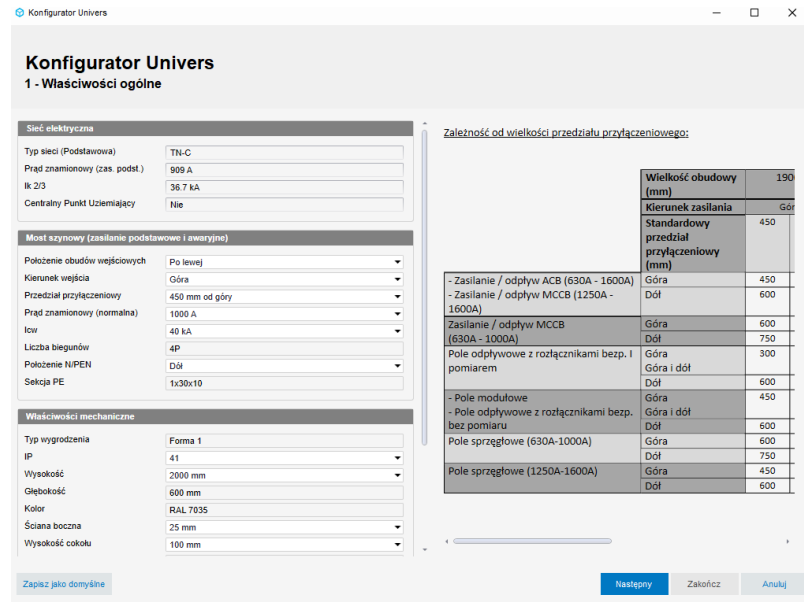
Konfigurator Univers

Konfigurator Univers
1 - Właściwości ogólne

Sieć elektryczna
Typ sieci (Podstawowa) TN-C
Prąd znamionowy (zas. podst.) 909 A
Ik 2/3 36.7 kA
Centralny Punkt Uziemiający Nie

Most szynowy (zasilanie podstawowe i awaryjne)
Położenie obudów wejściowych Po lewej
Kierunek wejścia Góra
Przedział przyłączeniowy 450 mm od góry
Prąd znamionowy (normalna) 1000 A
Icw 40 kA
Liczba biegunów 4P
Położenie N/PEN Dół
Sekcja PE 1x30x10

Właściwości mechaniczne
Typ wygrodzenia Forma 1
IP 41
Wysokość 2000 mm
Głębokość 600 mm
Kolor RAL 7035
Ściana boczna 25 mm
Wysokość cokołu 100 mm

Zależność od wielkości przedziału przyłączeniowego:

| | Wielkość obudowy (mm) | 190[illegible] |
|---|---|---|
| | Kierunek zasilania | Gór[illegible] |
| | Standardowy przedział przyłączeniowy (mm) | 450 |
| - Zasilanie / odpływ ACB (630A - 1600A) | Góra | 450 |
| - Zasilanie / odpływ MCCB (1250A - 1600A) | Dół | 600 |
| Zasilanie / odpływ MCCB (630A - 1000A) | Góra | 600 |
| | Dół | 750 |
| Pole odpływowe z rozłącznikami bezp. I pomiarem | Góra | 300 |
| | Góra i dół | |
| | Dół | 600 |
| - Pole modułowe - Pole odpływowe z rozłącznikami bezp. bez pomiaru | Góra | 450 |
| | Góra i dół | |
| | Dół | 600 |
| Pole sprzęgłowe (630A-1000A) | Góra | 600 |
| | Dół | 750 |
| Pole sprzęgłowe (1250A-1600A) | Góra | 450 |
| | Dół | 600 |

Zapisz jako domyślne
Następny
Zakończ
Anuluj